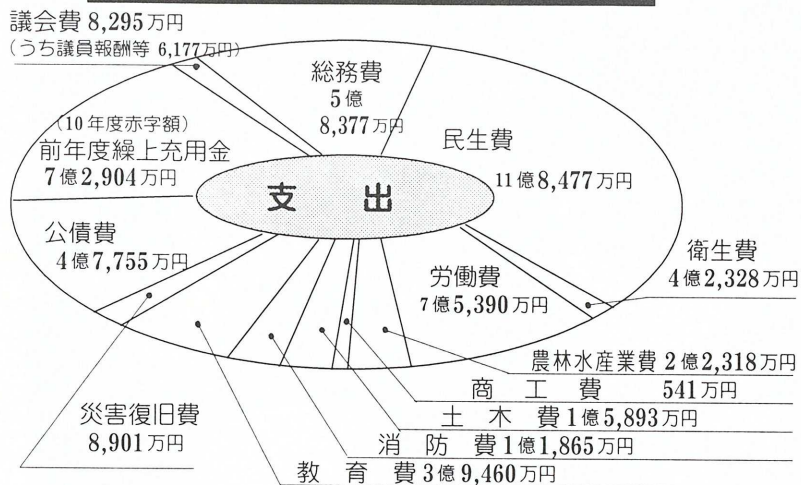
議会費 8,295万円
（うち議員報酬等 6,177万円）

総務費
5億
8,377万円

（10年度赤字額）
前年度繰上充用金
7億2,904万円

民生費
11億8,477万円

支　出

公債費
4億7,755万円

衛生費
4億2,328万円

労働費
7億5,390万円

農林水産業費 2億2,318万円
商　工　費　541万円
土　木　費 1億5,893万円
消　防　費 1億1,865万円
教　育　費 3億9,460万円

災害復旧費
8,901万円